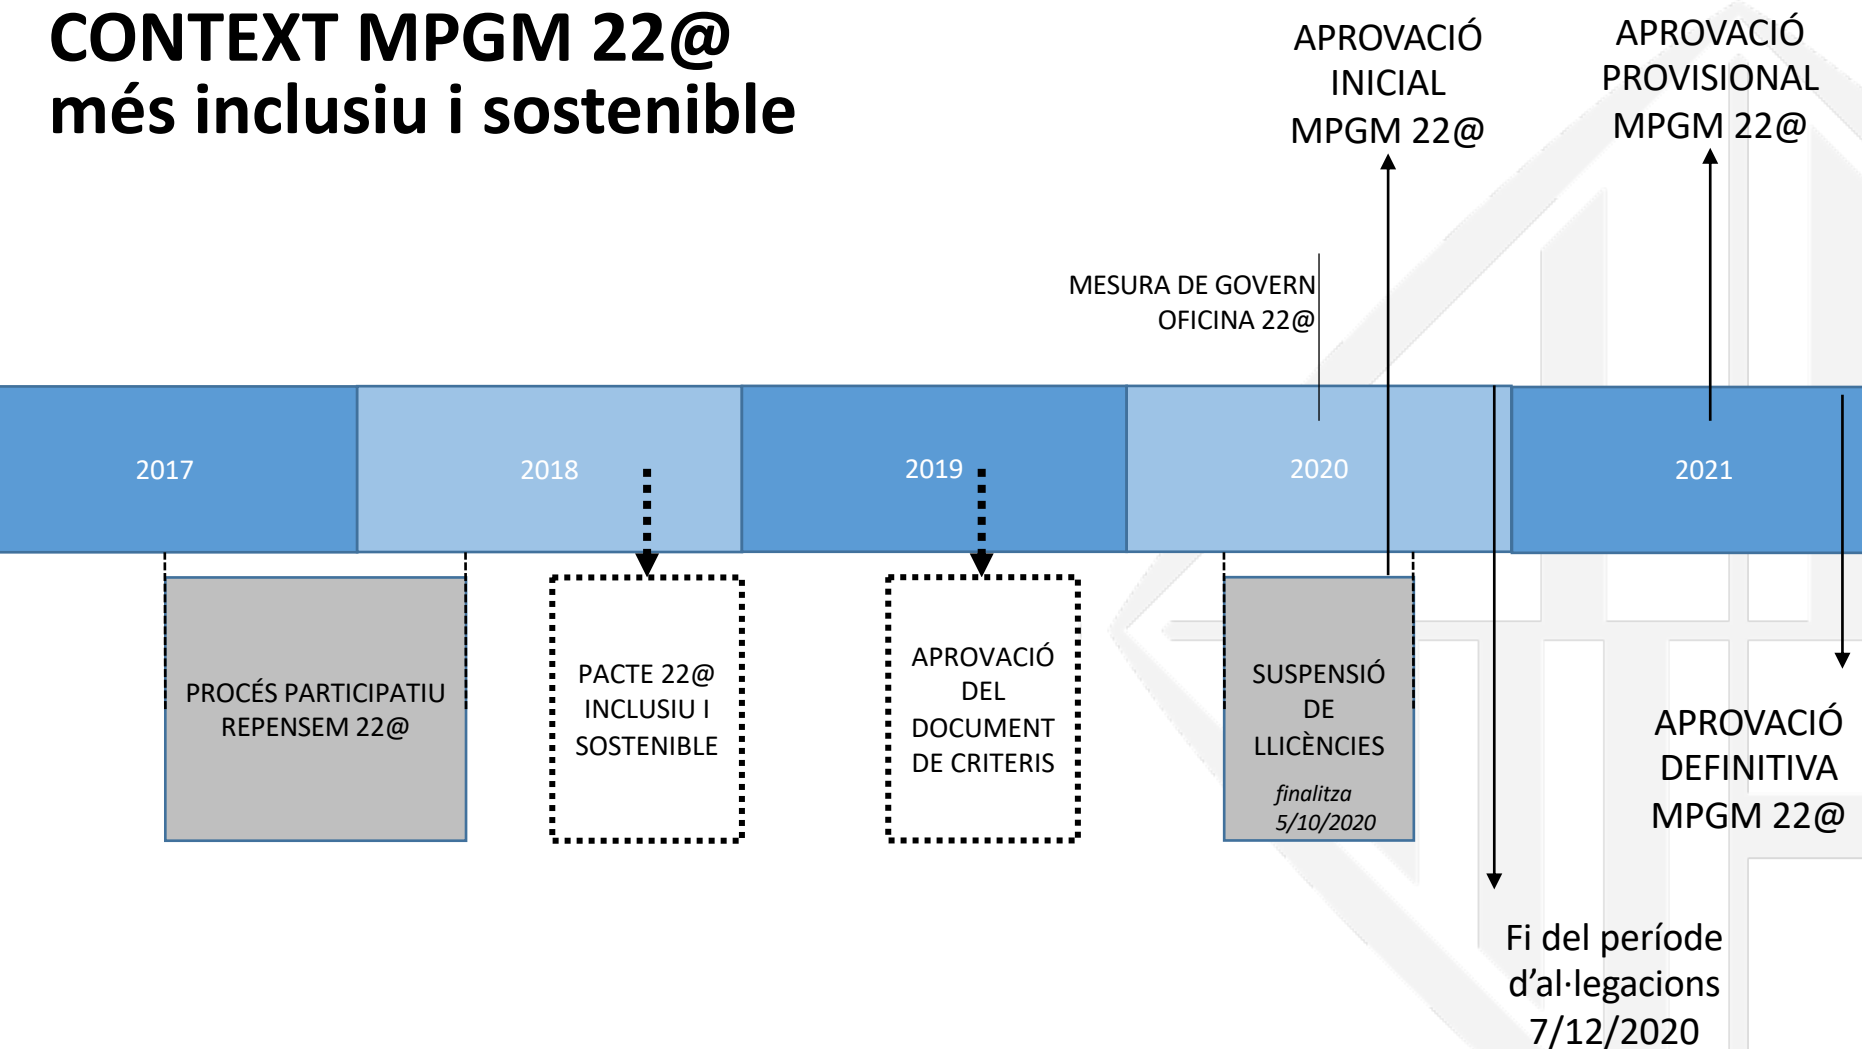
CONTEXT MPGM 22@
més inclusiu i sostenible

APROVACIÓ INICIAL MPGM 22@

APROVACIÓ PROVISIONAL MPGM 22@

MESURA DE GOVERN OFICINA 22@

2017

2018

2019

2020

2021

PROCÉS PARTICIPATIU REPENSEM 22@

PACTE 22@ INCLUSIU I SOSTENIBLE

APROVACIÓ DEL DOCUMENT DE CRITERIS

SUSPENSIÓ DE LLICÈNCIES
*finalitza 5/10/2020*

APROVACIÓ DEFINITIVA MPGM 22@

Fi del període d'al·legacions 7/12/2020